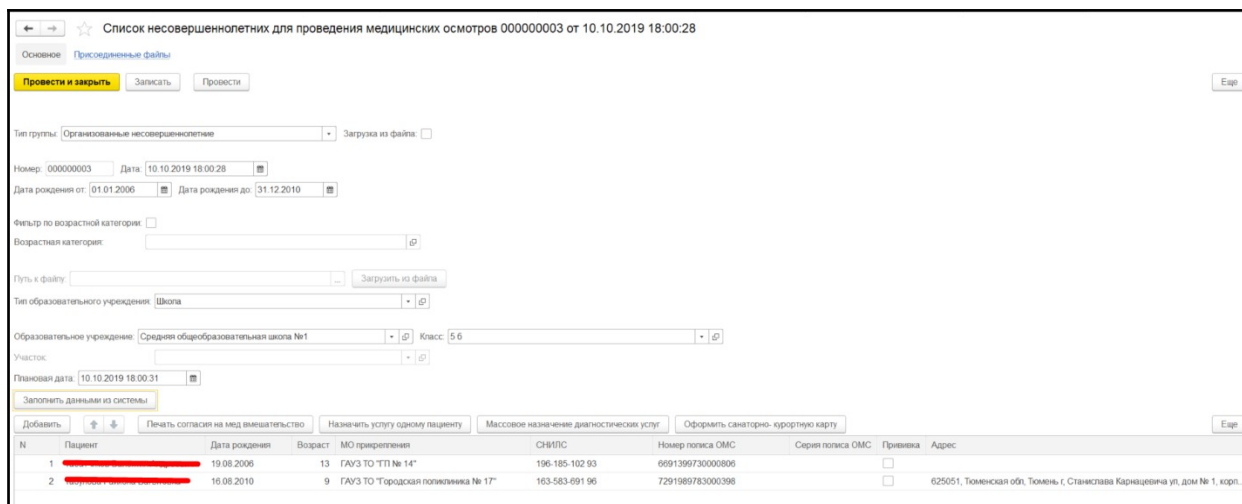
← → ☆ Список несовершеннолетних для проведения медицинских осмотров 000000003 от 10.10.2019 18:00:28

Основное Присоединенные файлы

Провести и закрыть Записать Провести Еще

Тип группы: Организованные несовершеннолетние Загрузка из файла:

Номер: 000000003 Дата: 10.10.2019 18:00:28
Дата рождения от: 01.01.2006 Дата рождения до: 31.12.2010

Фильтр по возрастной категории:
Возрастная категория:

Путь к файлу: Загрузить из файла
Тип образовательного учреждения: Школа

Образовательное учреждение: Средняя общеобразовательная школа №1 Класс: 5 б
Участок:
Плановая дата: 10.10.2019 18:00:31

Заполнить данными из системы

Добавить Печать согласия на мед вмешательство Назначить услугу одному пациенту Массовое назначение диагностических услуг Оформить санаторно- курортную карту Еще

| N | Пациент | Дата рождения | Возраст | МО прикрепления | СНИЛС | Номер полиса ОМС | Серия полиса ОМС | Прививка | Адрес |
|---|---|---|---|---|---|---|---|---|---|
| 1 | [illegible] | 19.08.2006 | 13 | ГАУЗ ТО "ГП № 14" | 196-185-102 93 | 6691399730000806 | | | |
| 2 | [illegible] | 16.08.2010 | 9 | ГАУЗ ТО "Городская поликлиника № 17" | 163-583-691 96 | 7291989783000398 | | | 625051, Тюменская обл, Тюмень г, Станислава Карнацевича ул, дом № 1, корп. |